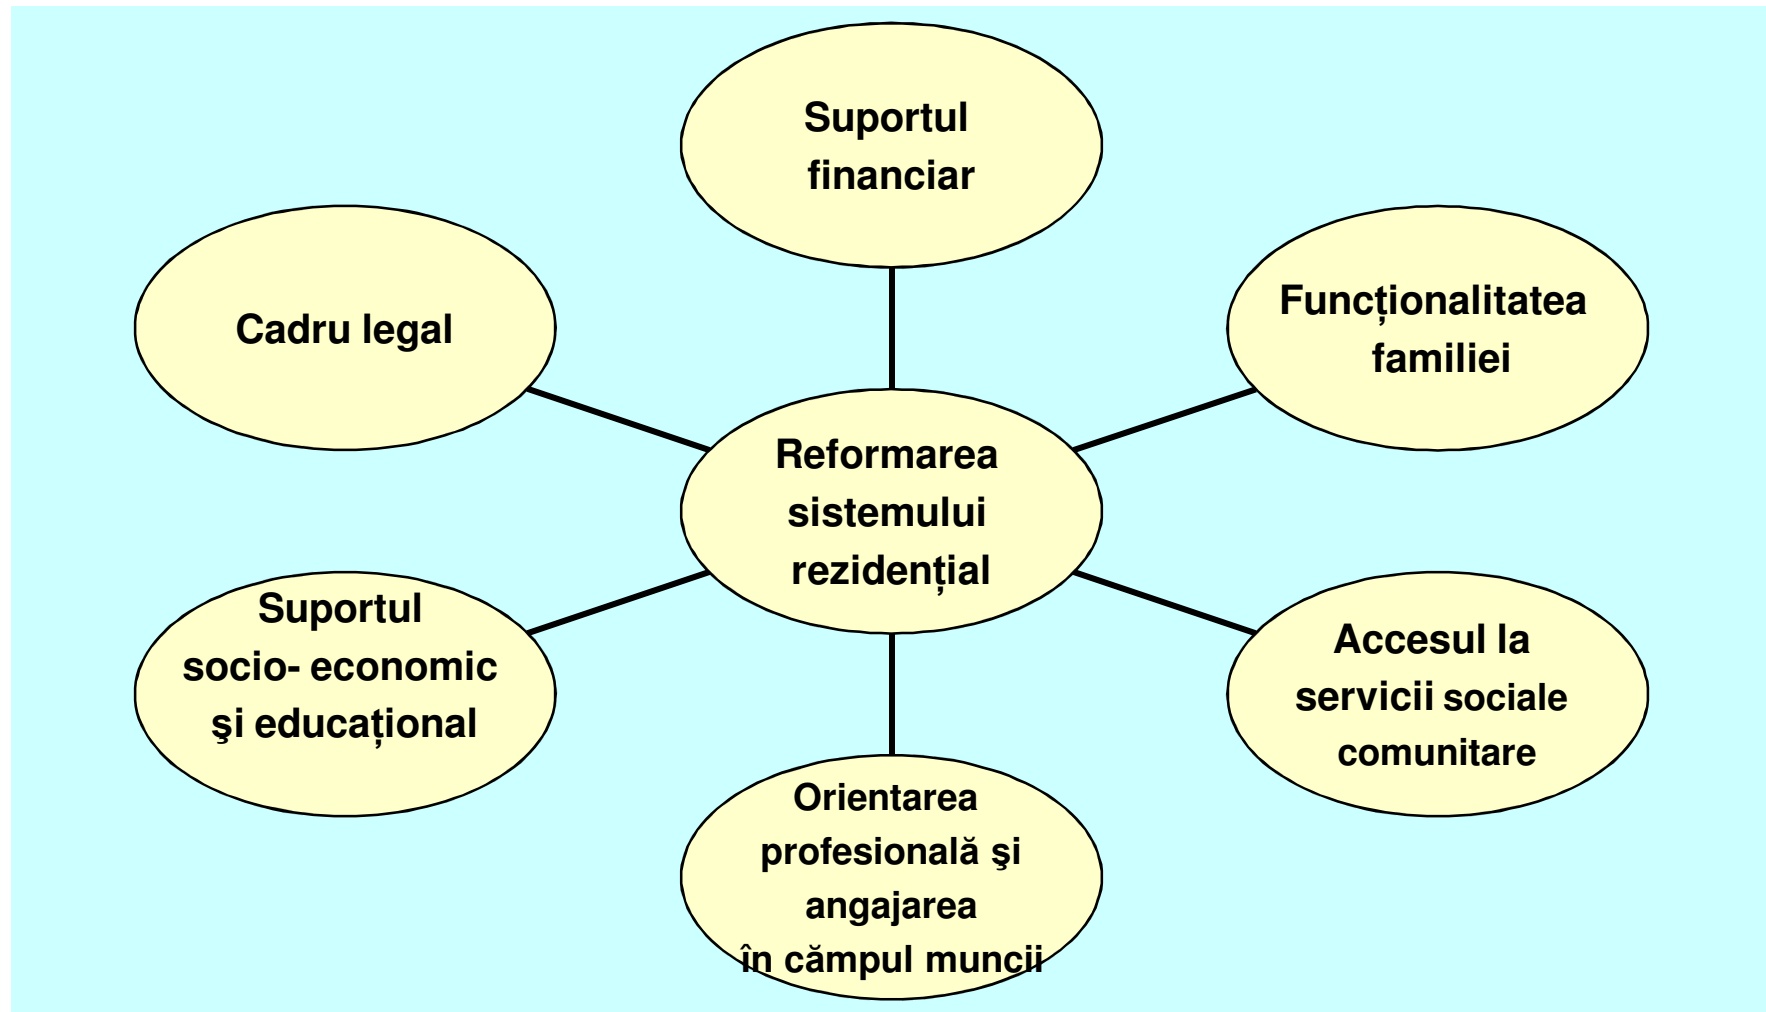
Suportul financiar

Cadru legal

Funcționalitatea familiei

Reformarea sistemului rezidențial

Suportul socio- economic şi educațional

Accesul la servicii sociale comunitare

Orientarea profesională şi angajarea în cămpul muncii